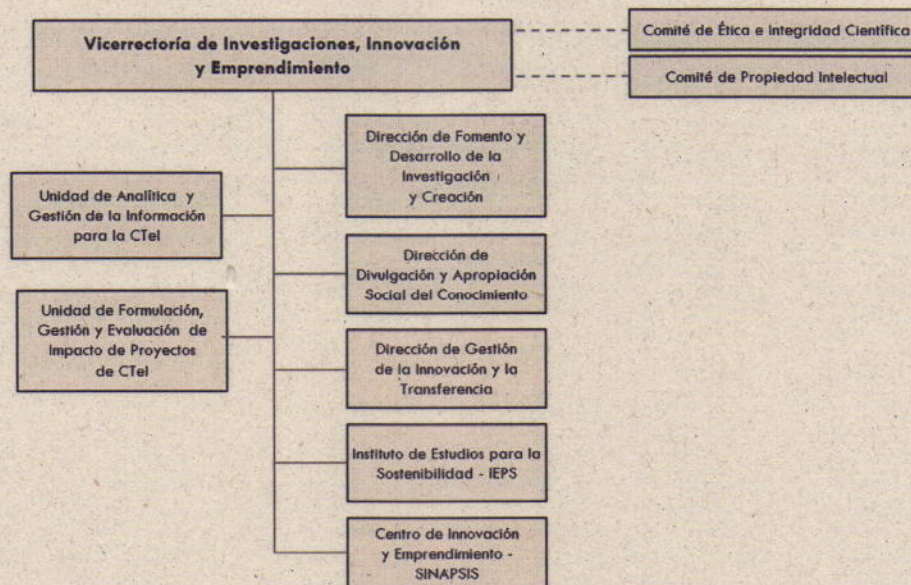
Vicerrectoría de Investigaciones, Innovación y Emprendimiento

Comité de Ética e Integridad Científica

Comité de Propiedad Intelectual

Dirección de Fomento y Desarrollo de la Investigación y Creación

Unidad de Analítica y Gestión de la Información para la CTeI

Dirección de Divulgación y Apropiación Social del Conocimiento

Unidad de Formulación, Gestión y Evaluación de Impacto de Proyectos de CTeI

Dirección de Gestión de la Innovación y la Transferencia

Instituto de Estudios para la Sostenibilidad - IEPS

Centro de Innovación y Emprendimiento - SINAPSIS